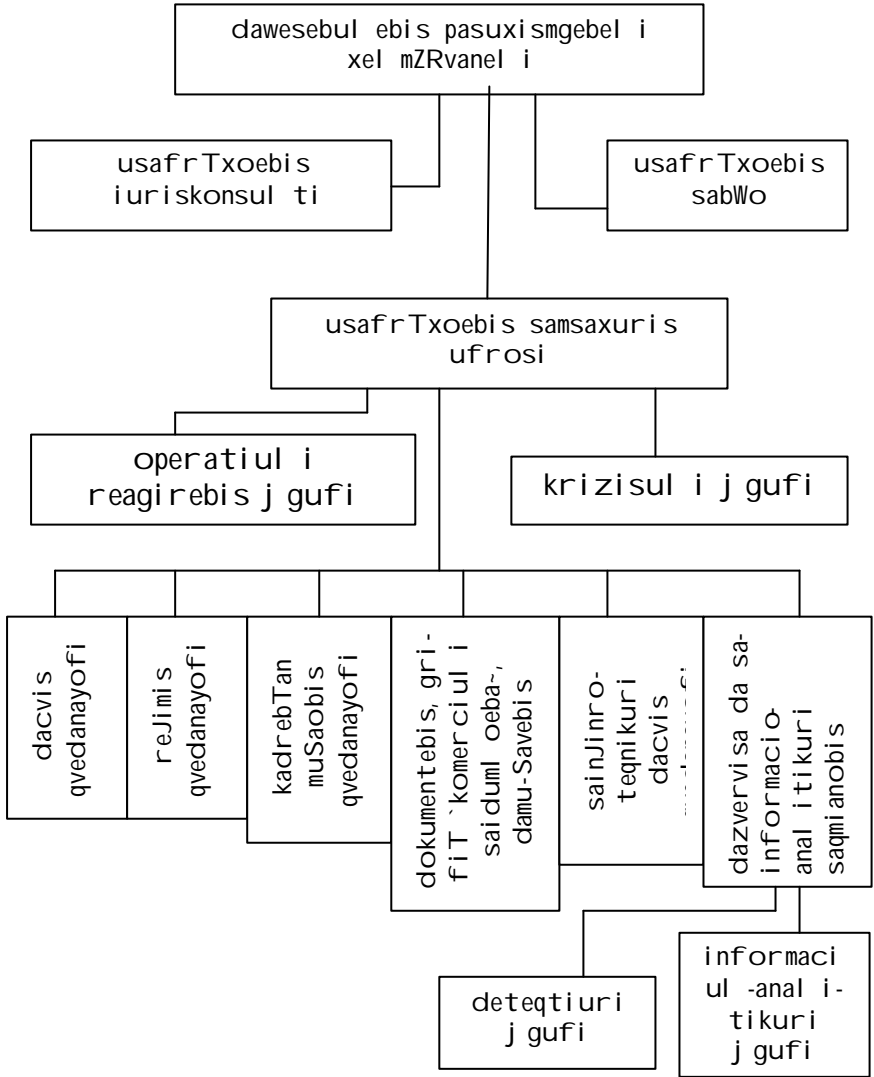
dawesebul ebis pasuxismgebel i xel mZRvanel i

usafrTxoebis iuriskonsul ti

usafrTxoebis sabWo

usafrTxoebis samsaxuris ufrosi

operatiul i reagirebis j gufi

krizisul i j gufi

dacvis qvedanayofi

reJimis qvedanayofi

kadrebTan muSaobis qvedanayofi

dokumentebis, gri-fiT `komerciul i saiduml oeba~, damu-Savebis

sainJinro-teqnikuri dacvis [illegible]

dazvervisa da sa-informacio-anal itikuri saqmianobis

deteqtiuri j gufi

informaci ul -anal i-tikuri j gufi